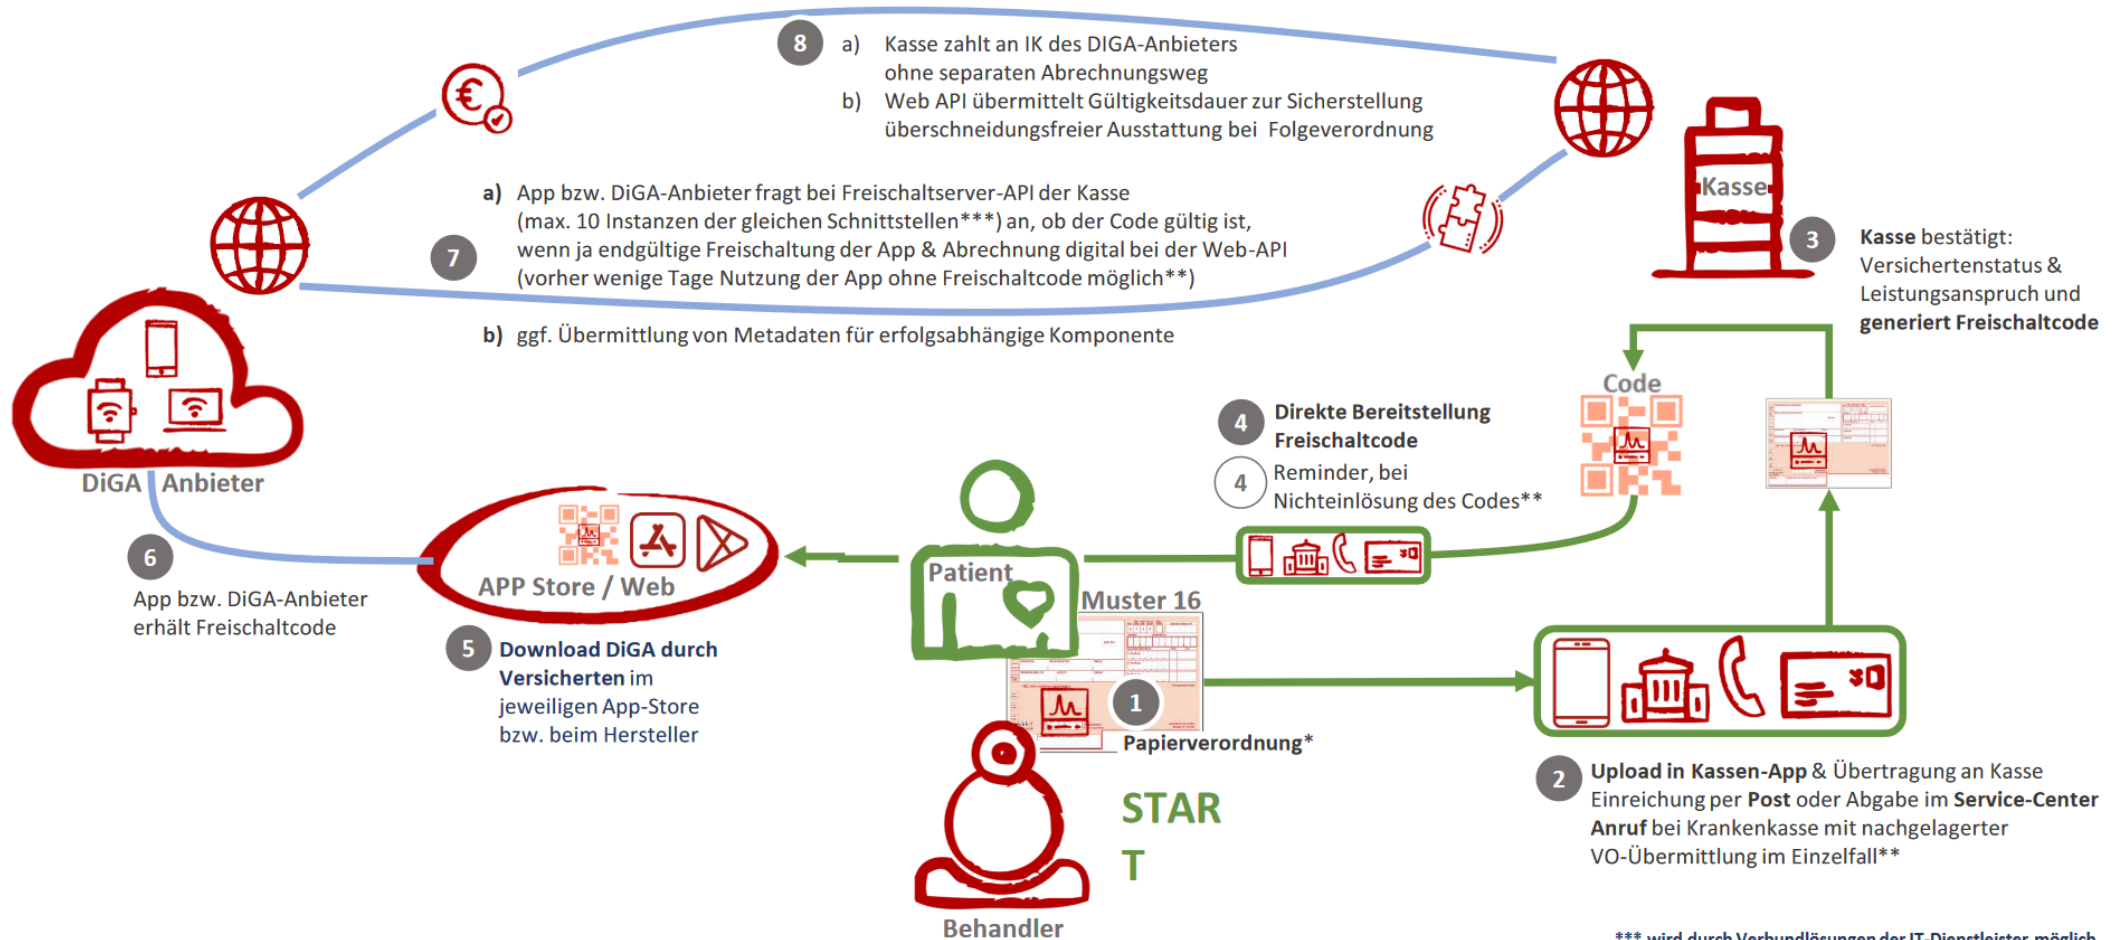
8 a) Kasse zahlt an IK des DIGA-Anbieters ohne separaten Abrechnungsweg
b) Web API übermittelt Gültigkeitsdauer zur Sicherstellung überschneidungsfreier Ausstattung bei Folgeverordnung

Kasse

3 Kasse bestätigt: Versichertenstatus & Leistungsanspruch und generiert Freischaltcode

7 a) App bzw. DiGA-Anbieter fragt bei Freischaltserver-API der Kasse (max. 10 Instanzen der gleichen Schnittstellen***) an, ob der Code gültig ist, wenn ja endgültige Freischaltung der App & Abrechnung digital bei der Web-API (vorher wenige Tage Nutzung der App ohne Freischaltcode möglich**)

b) ggf. Übermittlung von Metadaten für erfolgsabhängige Komponente

DiGA Anbieter

Code

4 Direkte Bereitstellung Freischaltcode

4 Reminder, bei Nichteinlösung des Codes**

6 App bzw. DiGA-Anbieter erhält Freischaltcode

APP Store / Web

Patient

Muster 16

5 Download DiGA durch Versicherten im jeweiligen App-Store bzw. beim Hersteller

1

Papierverordnung*

2 Upload in Kassen-App & Übertragung an Kasse Einreichung per Post oder Abgabe im Service-Center Anruf bei Krankenkasse mit nachgelagerter VO-Übermittlung im Einzelfall**

STAR T

Behandler

*** wird durch Verbundlösungen der IT-Dienstleister möglich